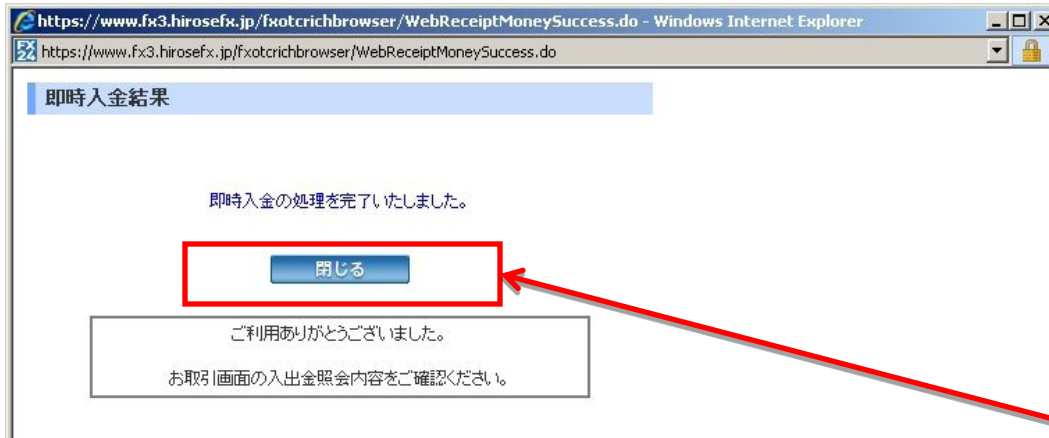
https://www.fx3.hirosefx.jp/fxotcrichbrowser/WebReceiptMoneySuccess.do - Windows Internet Explorer

https://www.fx3.hirosefx.jp/fxotcrichbrowser/WebReceiptMoneySuccess.do

即時入金結果

即時入金の処理を完了いたしました。

閉じる

ご利用ありがとうございました。

お取引画面の入出金照会内容をご確認ください。